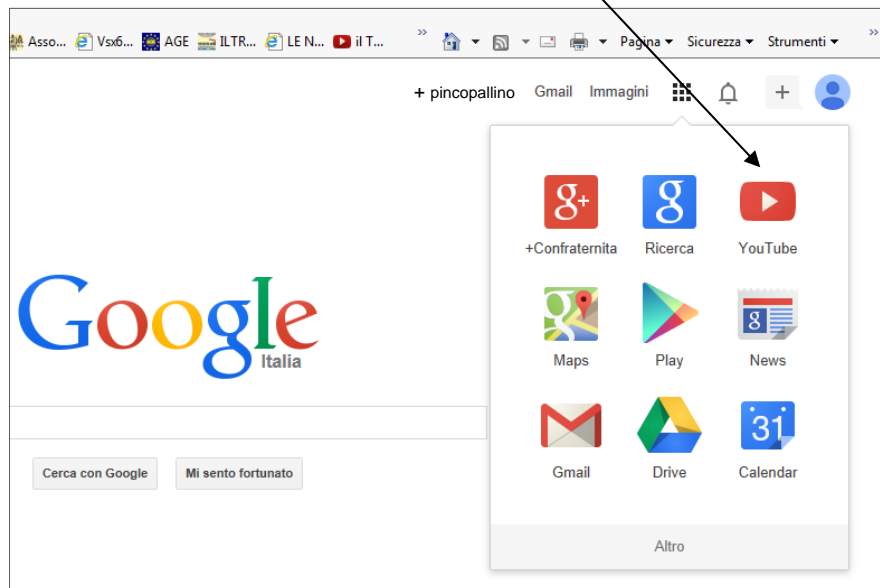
Asso... Vsx6... AGE ILTR... LE N... il T... » Pagina ▾ Sicurezza ▾ Strumenti ▾ »

+ pincopallino Gmail Immagini +

Google
Italia

Cerca con Google Mi sento fortunato

+Confraternita Ricerca YouTube

Maps Play News

Gmail Drive 31 Calendar

Altro